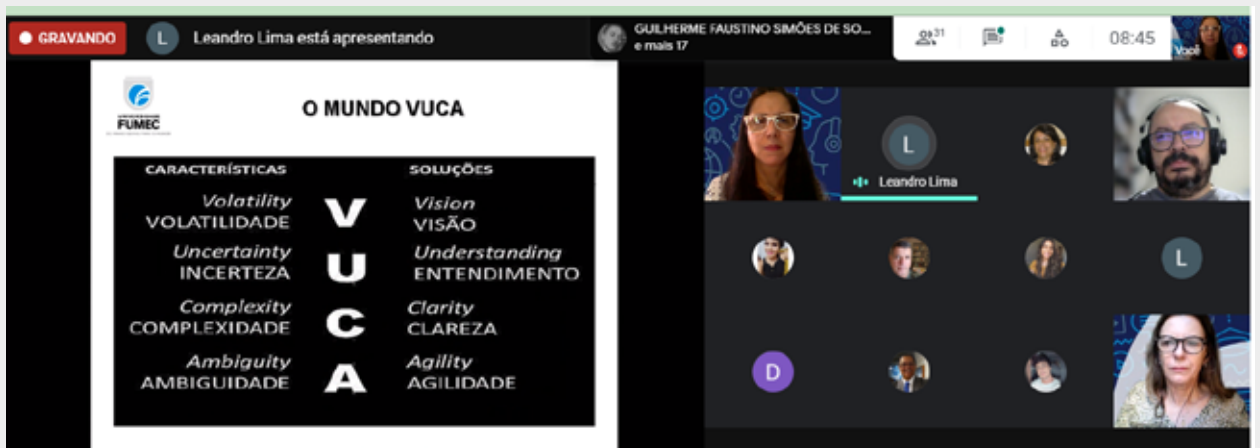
GRAVANDO

L Leandro Lima está apresentando

GUILHERME FAUSTINO SIMÕES DE SO... e mais 17

31

08:45

Você

FUMEC

O MUNDO VUCA

| CARACTERÍSTICAS | | SOLUÇÕES |
|---|---|---|
| *Volatility* VOLATILIDADE | V | *Vision* VISÃO |
| *Uncertainty* INCERTEZA | U | *Understanding* ENTENDIMENTO |
| *Complexity* COMPLEXIDADE | C | *Clarity* CLAREZA |
| *Ambiguity* AMBIGUIDADE | A | *Agility* AGILIDADE |

L

Leandro Lima

L

D